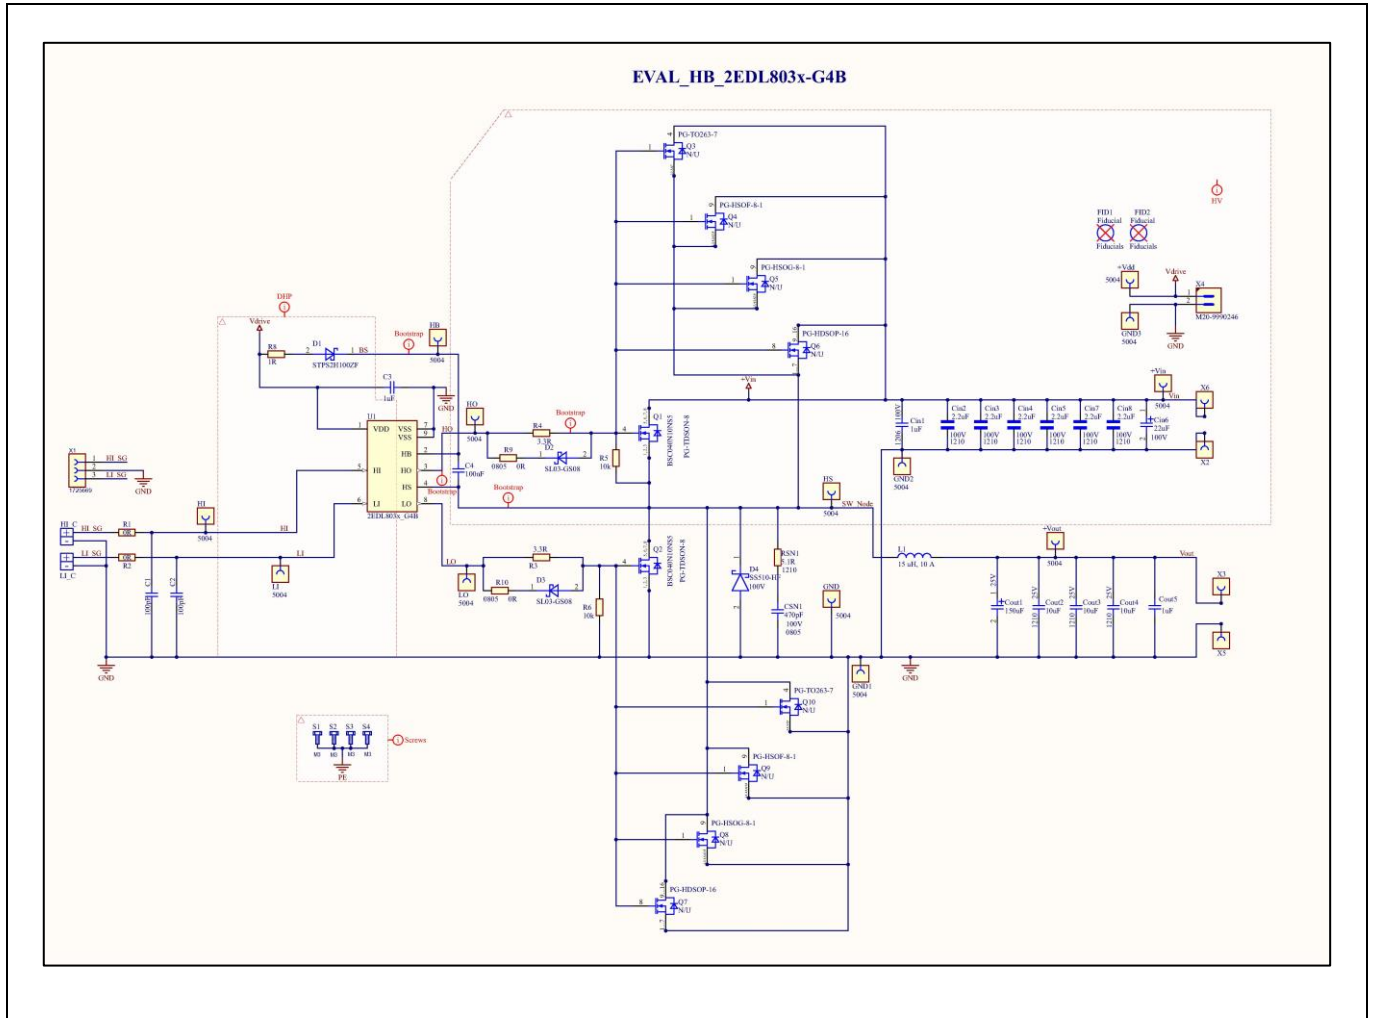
EVAL_HB_2EDL803x-G4B

PG-TO263-7
Q3
N/U

PG-HSOF-8-1
Q4
N/U

PG-HSOG-8-1
Q5
N/U

PG-HDSOP-16
Q6
N/U

HV

FID1
Fiducial
Fiducials

FID2
Fiducial
Fiducials

+Vdd
5004

Vdrive

X4
M20-9990246

GND3
5004

GND

DHP

Vdrive

R8
1R

D1
STPS2H100ZF

BS

Bootstrap

HB
5004

C3
1uF

GND

J1
VDD
VSS
VSS
HB
HI
HO
HS
LI
LO
2EDL803x_G4B

HO
5004

R4
3.3R

Bootstrap

R9
0805
0R

D2
SL03-GS08

R5
10k

Q1
BSC040N10NS5
PG-TDSON-8

+Vin

Cin1
1uF
100V
1206

Cin2
2.2uF
100V
1210

Cin3
2.2uF
100V
1210

Cin4
2.2uF
100V
1210

Cin5
2.2uF
100V
1210

Cin7
2.2uF
100V
1210

Cin8
2.2uF
100V
1210

Cin6
22uF
100V

+Vin
5004
Vin

X6
X2

GND2
5004

X1
HI_SG
LI_SG
GND

C4
100nF

Bootstrap

Bootstrap

HI
5004

HS
5004
SW_Node

HI_C
HI_SG
R1
0R

LI_SG
R2
0R
LI_C

C1
100pF

C2
100pF

LI
5004

LI

HI

LO

LO
5004

3.3R
R3

R10
0805
0R

D3
SL03-GS08

R6
10k

Q2
BSC040N10NS5
PG-TDSON-8

D4
SS510-HF
100V

RSN1
3.3R
1210

CSN1
470pF
100V
0805

GND
5004

L1
15 uH, 10 A

+Vout
5004
Vout

Cout1
150uF
25V

Cout2
10uF
25V
1210

Cout3
10uF
25V
1210

Cout4
10uF
25V
1210

Cout5
1uF

X3
X5

GND

GND1
5004

GND

PG-TO263-7
Q10
N/U

PG-HSOF-8-1
Q9
N/U

PG-HSOG-8-1
Q8
N/U

PG-HDSOP-16
Q7
N/U

S1 S2 S3 S4
M3 M3 M3 M3
Screws
PE